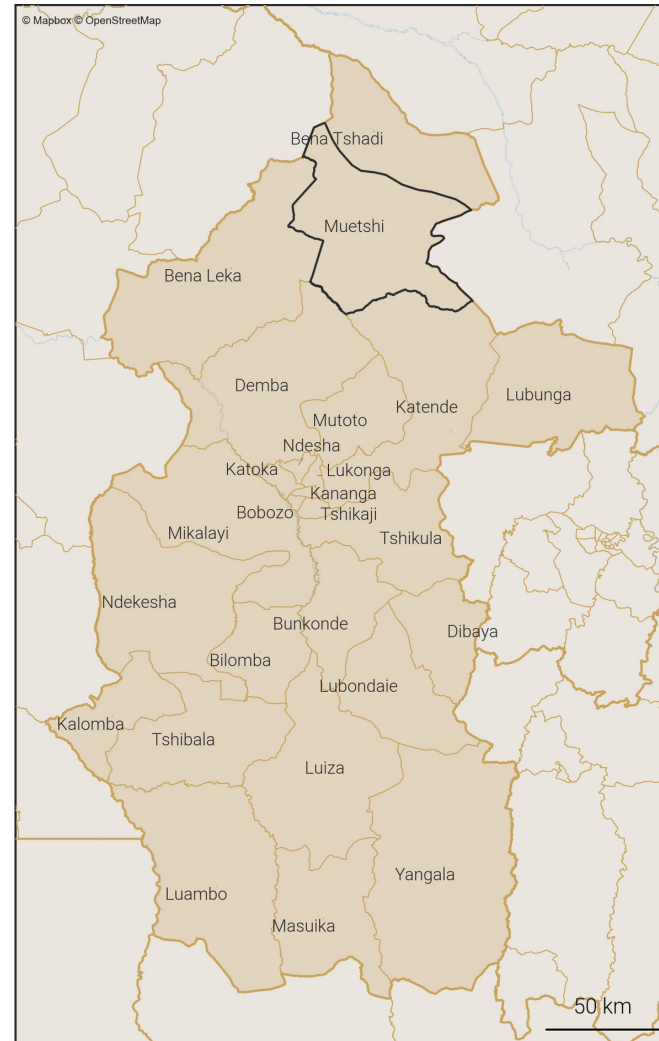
© Mapbox © OpenStreetMap

Bena Tshadi
Muetshi
Bena Leka
Demba
Katende
Lubunga
Mutoto
Ndesha
Katoka
Lukonga
Kananga
Bobozo
Tshikaji
Mikalayi
Tshikula
Ndekesha
Bunkonde
Dibaya
Bilomba
Lubondaie
Kalomba
Tshibala
Luiza
Yangala
Luambo
Masuika
50 km